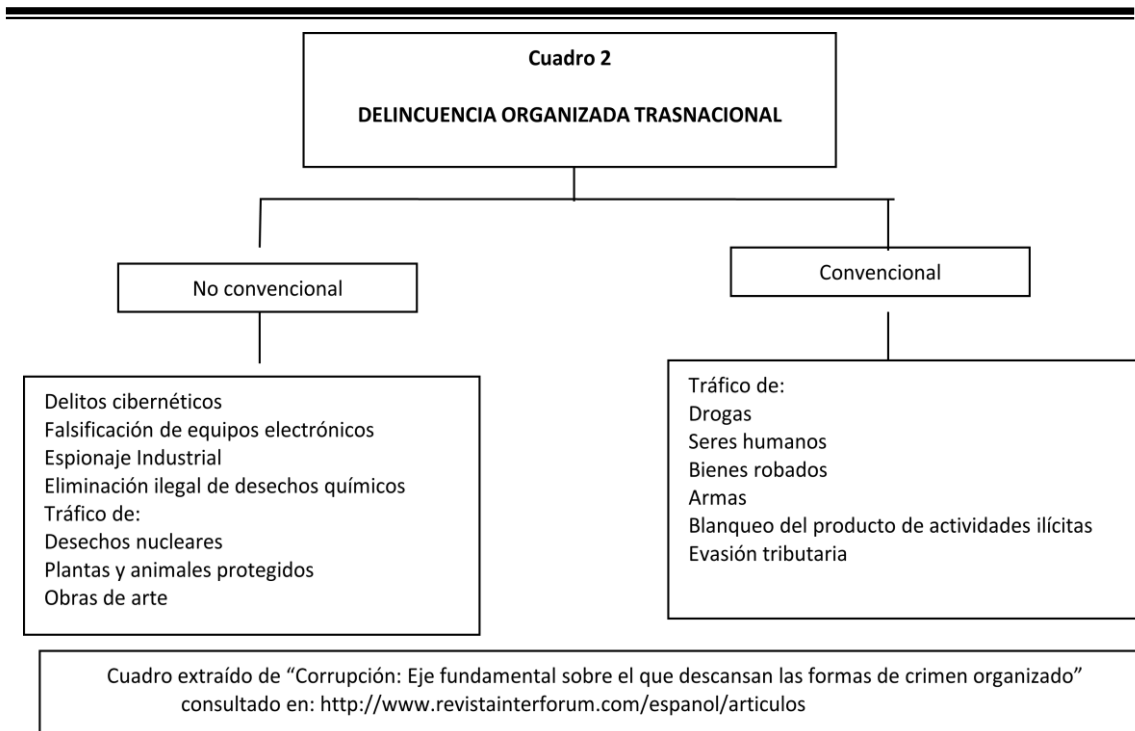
Cuadro 2

DELINCUENCIA ORGANIZADA TRASNACIONAL

No convencional

Convencional

Delitos cibernéticos
Falsificación de equipos electrónicos
Espionaje Industrial
Eliminación ilegal de desechos químicos
Tráfico de:
Desechos nucleares
Plantas y animales protegidos
Obras de arte

Tráfico de:
Drogas
Seres humanos
Bienes robados
Armas
Blanqueo del producto de actividades ilícitas
Evasión tributaria

Cuadro extraído de “Corrupción: Eje fundamental sobre el que descansan las formas de crimen organizado” consultado en: http://www.revistainterforum.com/espanol/articulos